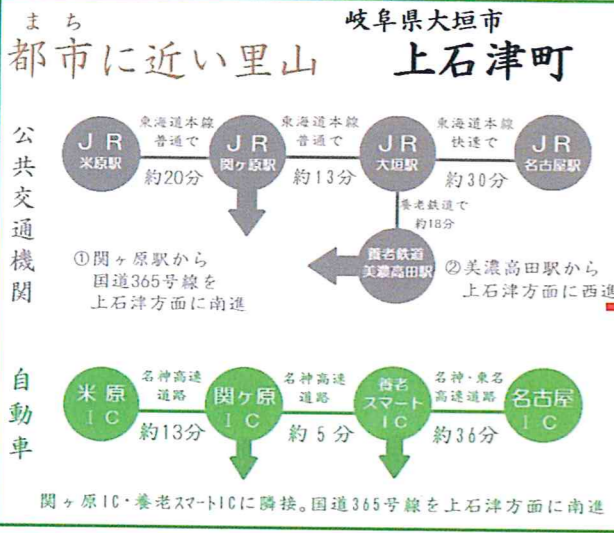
まち
都市に近い里山

岐阜県大垣市
上石津町

公共交通機関

JR 米原駅
東海道本線 普通で
約20分
JR 関ヶ原駅
東海道本線 普通で
約13分
JR 大垣駅
東海道本線 快速で
約30分
JR 名古屋駅

養老鉄道で 約18分
養老鉄道 美濃高田駅

①関ヶ原駅から国道365号線を上石津方面に南進
②美濃高田駅から上石津方面に西進

自動車

米原 IC
名神高速道路
約13分
関ヶ原 IC
名神高速道路
約5分
養老スマートIC
名神・東名高速道路
約36分
名古屋 IC

関ヶ原IC・養老スマートICに隣接。国道365号線を上石津方面に南進